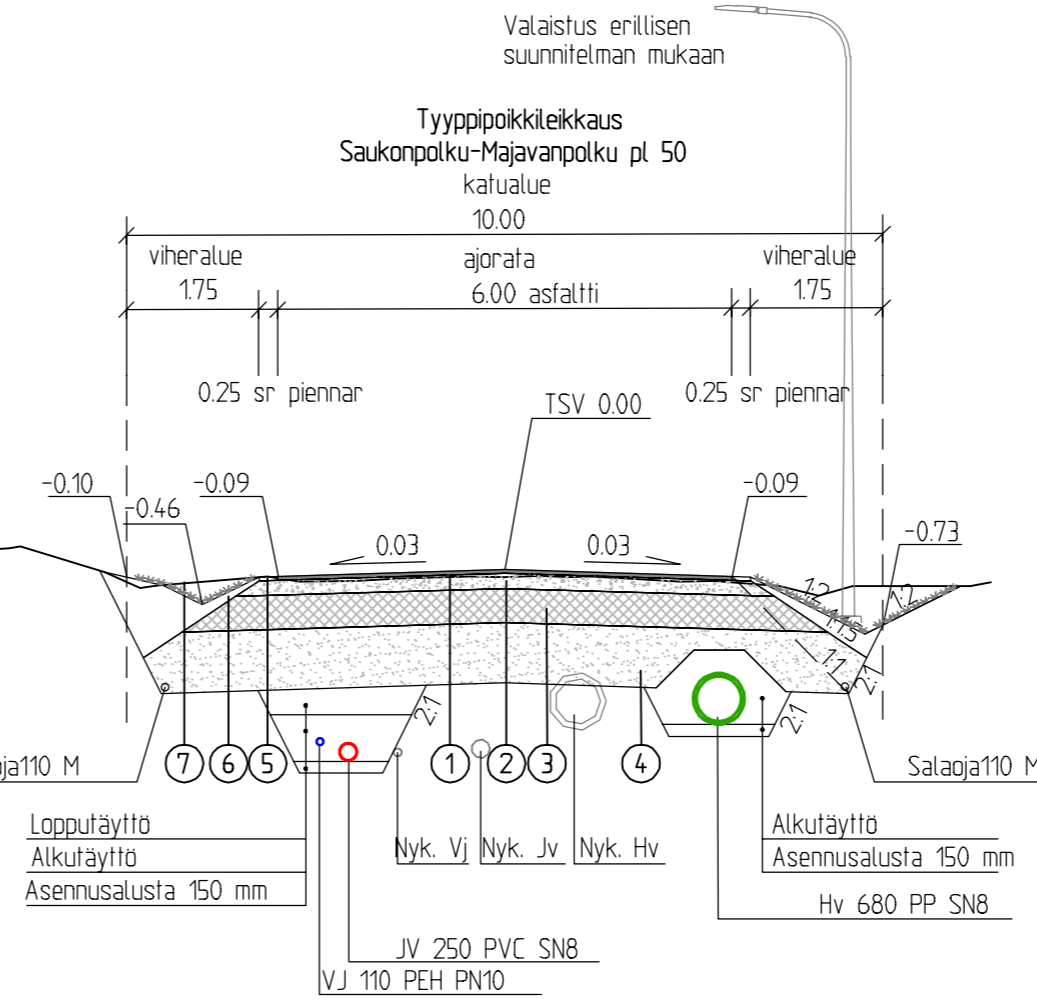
Valaistus erillisen suunnitelman mukaan

Tyyppipoikkileikkaus
Saukonpolku-Majavanpolku pl 50
katualue
10.00
viheralue
1.75
ajorata
6.00 asfaltti
viheralue
1.75
0.25 sr piennar
0.25 sr piennar
TSV 0.00
-0.10
-0.46
-0.09
-0.09
-0.73
0.03
0.03
1:2
1:3
1:2
1:1
2:1
2:1
2:1
aja110 M
7
6
5
1
2
3
4
Salaoja110 M
Lopputäyttö
Alkutäyttö
Asennusalusta 150 mm
Nyk. Vj
Nyk. Jv
Nyk. Hv
Alkutäyttö
Asennusalusta 150 mm
Hv 680 PP SN8
JV 250 PVC SN8
VJ 110 PEH PN10